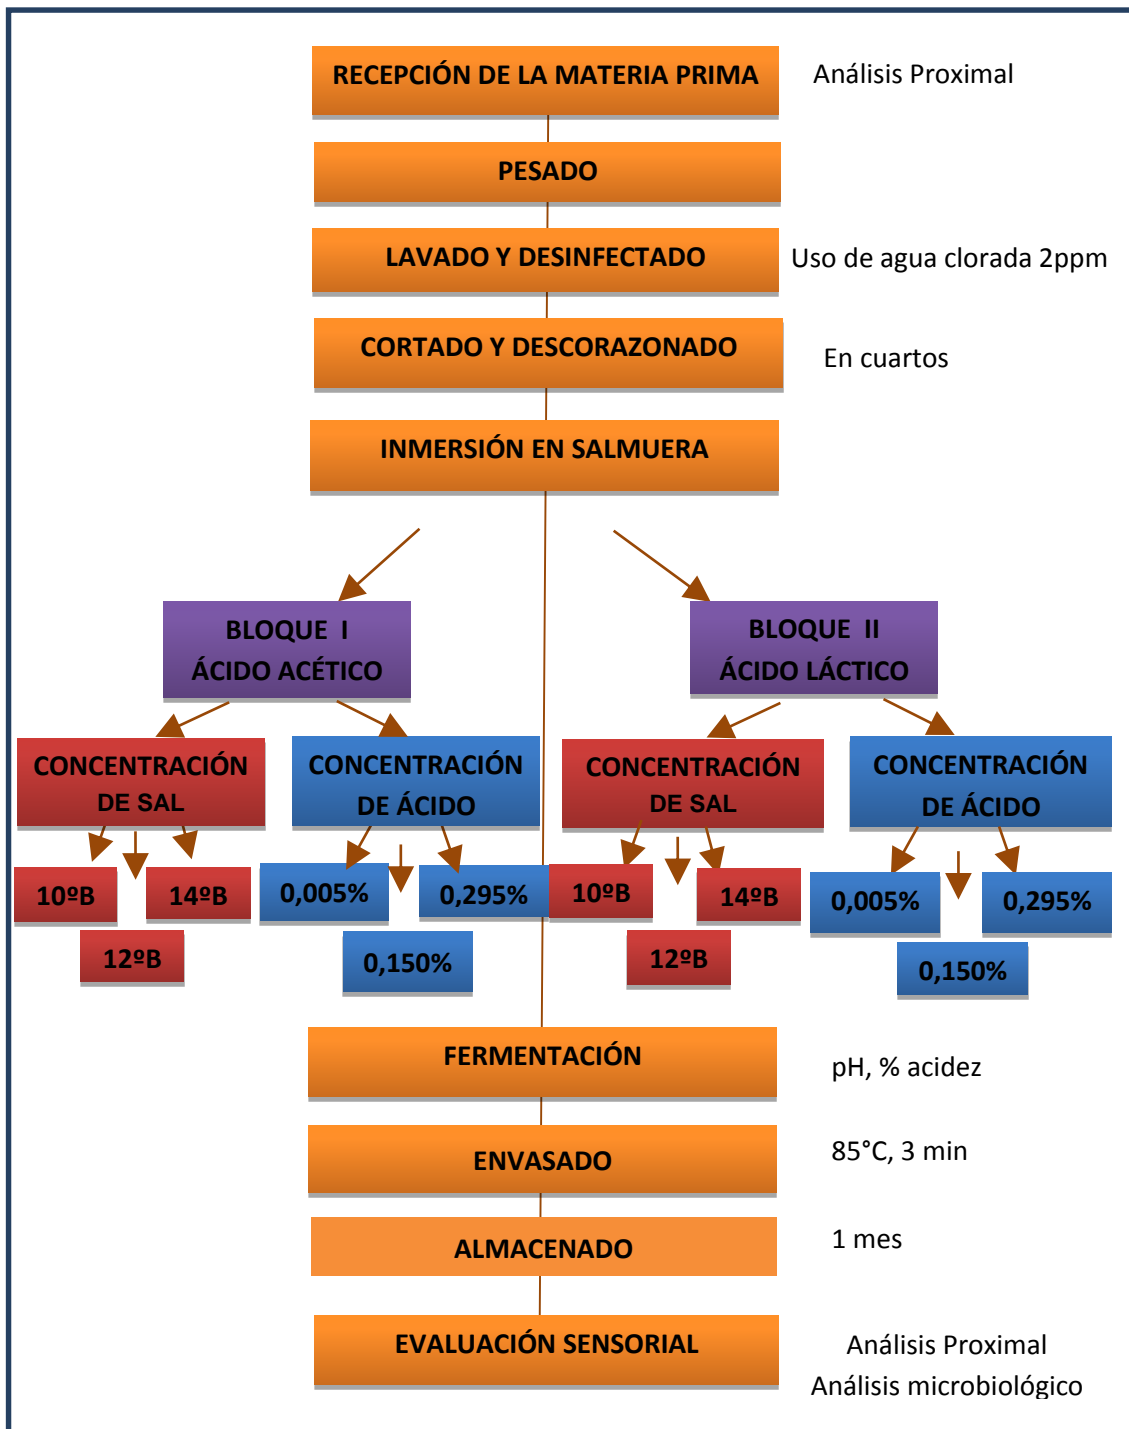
RECEPCIÓN DE LA MATERIA PRIMA

Análisis Proximal

PESADO

LAVADO Y DESINFECTADO

Uso de agua clorada 2ppm

CORTADO Y DESCORAZONADO

En cuartos

INMERSIÓN EN SALMUERA

BLOQUE I
ÁCIDO ACÉTICO

BLOQUE II
ÁCIDO LÁCTICO

CONCENTRACIÓN DE SAL

CONCENTRACIÓN DE ÁCIDO

CONCENTRACIÓN DE SAL

CONCENTRACIÓN DE ÁCIDO

10ºB

14ºB

12ºB

0,005%

0,295%

0,150%

10ºB

14ºB

12ºB

0,005%

0,295%

0,150%

FERMENTACIÓN

pH, % acidez

ENVASADO

85°C, 3 min

ALMACENADO

1 mes

EVALUACIÓN SENSORIAL

Análisis Proximal
Análisis microbiológico